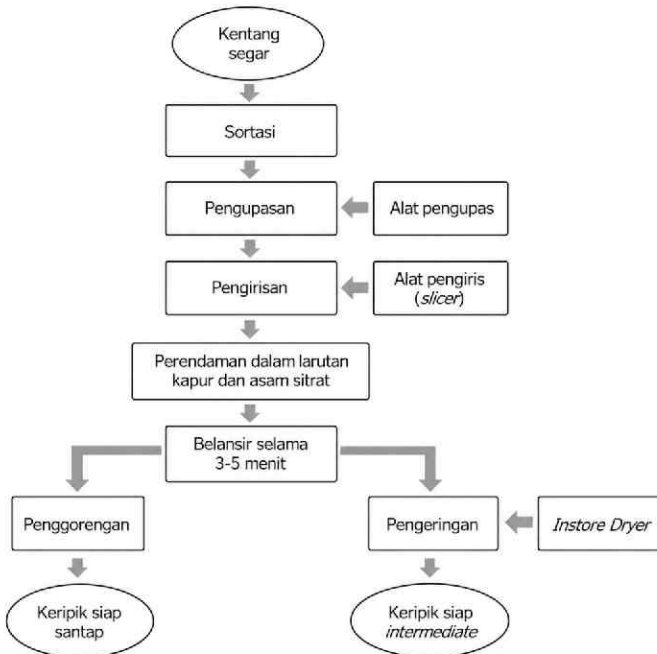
Kentang segar

Sortasi

Pengupasan

Alat pengupas

Pengirisan

Alat pengiris (*slicer*)

Perendaman dalam larutan kapur dan asam sitrat

Belansir selama 3-5 menit

Penggorengan

Pengeringan

*Instore Dryer*

Keripik siap santap

Keripik siap *intermediate*